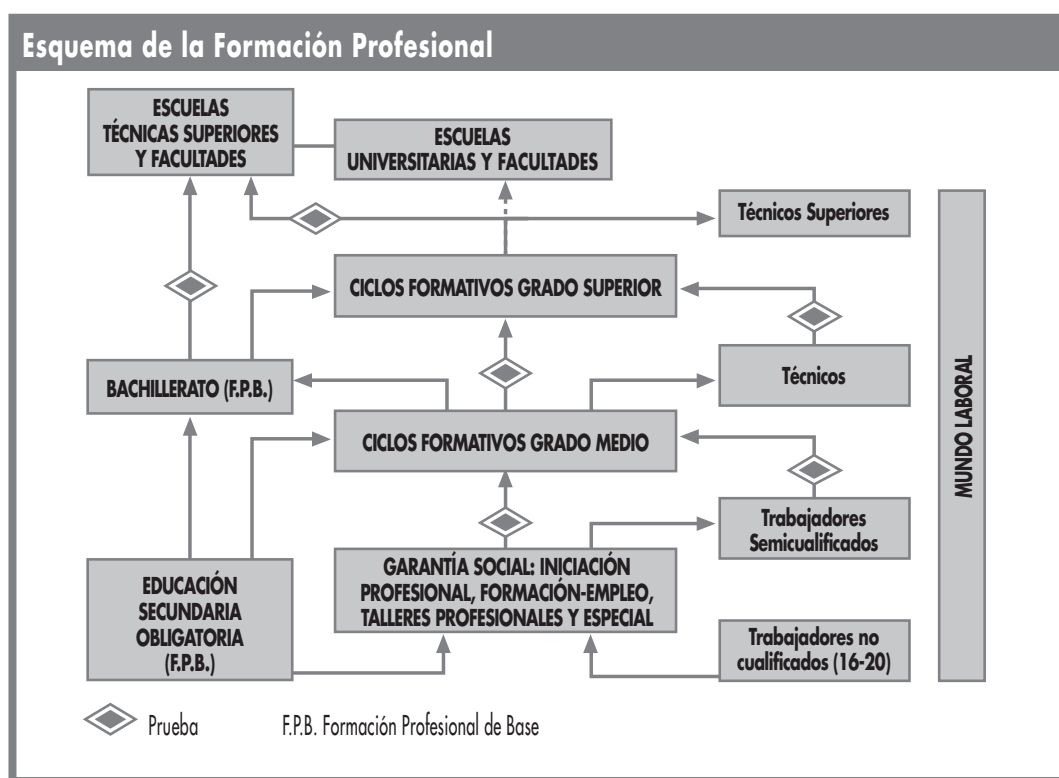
Esquema de la Formación Profesional

ESCUELAS TÉCNICAS SUPERIORES Y FACULTADES

ESCUELAS UNIVERSITARIAS Y FACULTADES

Técnicos Superiores

CICLOS FORMATIVOS GRADO SUPERIOR

BACHILLERATO (F.P.B.)

Técnicos

MUNDO LABORAL

CICLOS FORMATIVOS GRADO MEDIO

Trabajadores Semicualificados

GARANTÍA SOCIAL: INICIACIÓN PROFESIONAL, FORMACIÓN-EMPLEO, TALLERES PROFESIONALES Y ESPECIAL

EDUCACIÓN SECUNDARIA OBLIGATORIA (F.P.B.)

Trabajadores no cualificados (16-20)

Prueba

F.P.B. Formación Profesional de Base